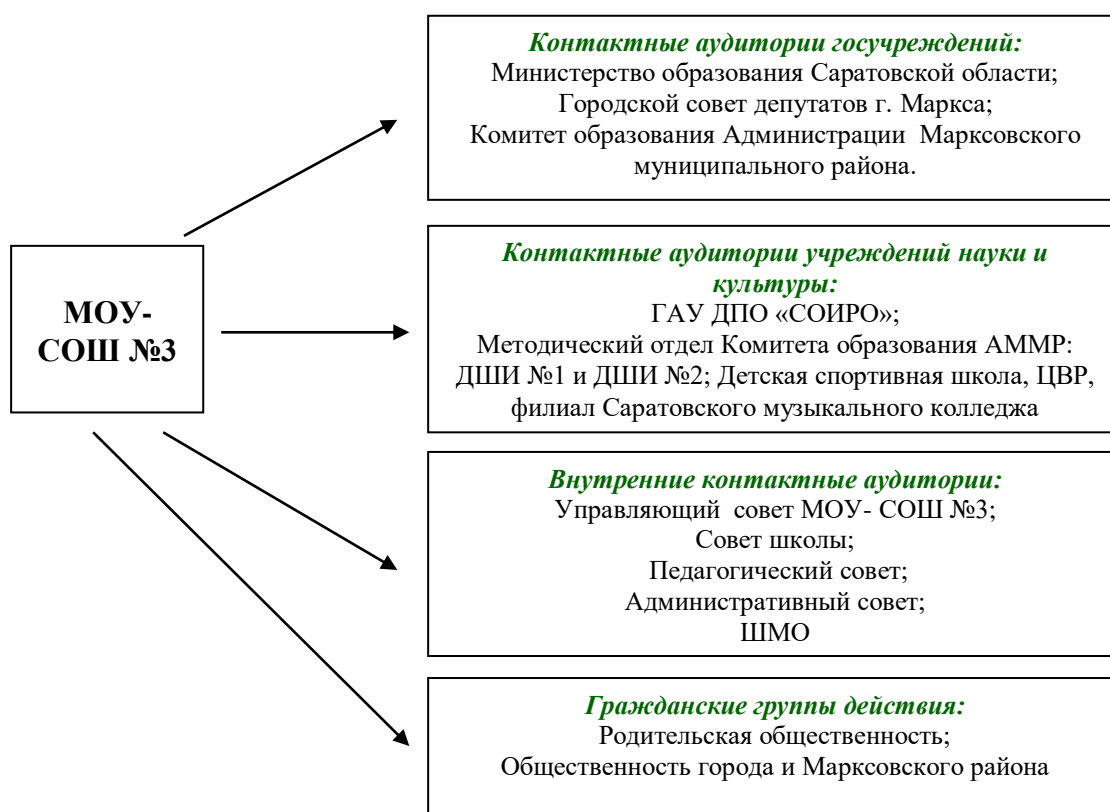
МОУ-СОШ №3

Контактные аудитории госучреждений:
Министерство образования Саратовской области;
Городской совет депутатов г. Маркса;
Комитет образования Администрации Марксовского муниципального района.

Контактные аудитории учреждений науки и культуры:
ГАУ ДПО «СОИРО»;
Методический отдел Комитета образования АММР:
ДШИ №1 и ДШИ №2; Детская спортивная школа, ЦВР, филиал Саратовского музыкального колледжа

Внутренние контактные аудитории:
Управляющий совет МОУ- СОШ №3;
Совет школы;
Педагогический совет;
Административный совет;
ШМО

Гражданские группы действия:
Родительская общественность;
Общественность города и Марксовского района